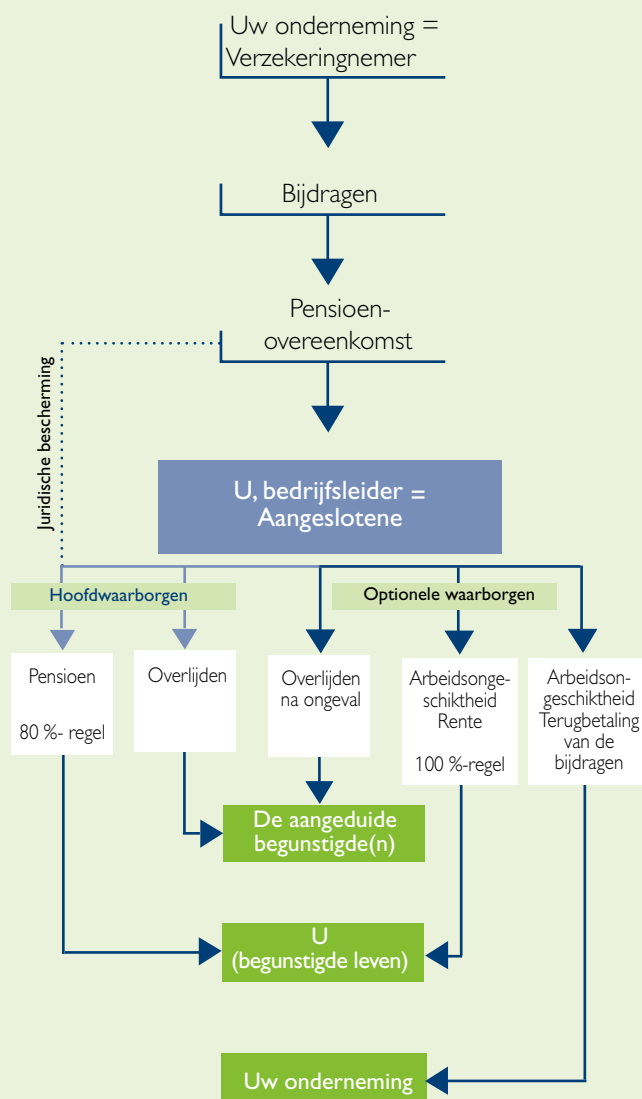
Uw onderneming = Verzekeringnemer

Bijdragen

Pensioen-overeenkomst

Juridische bescherming

U, bedrijfsleider = Aangeslotene

Hoofdwaarborgen

Optionele waarborgen

Pensioen

80 %- regel

Overlijden

Overlijden na ongeval

Arbeidsongeschiktheid Rente

100 %-regel

Arbeidsongeschiktheid Terugbetaling van de bijdragen

De aangeduide begunstigde(n)

U (begunstigde leven)

Uw onderneming